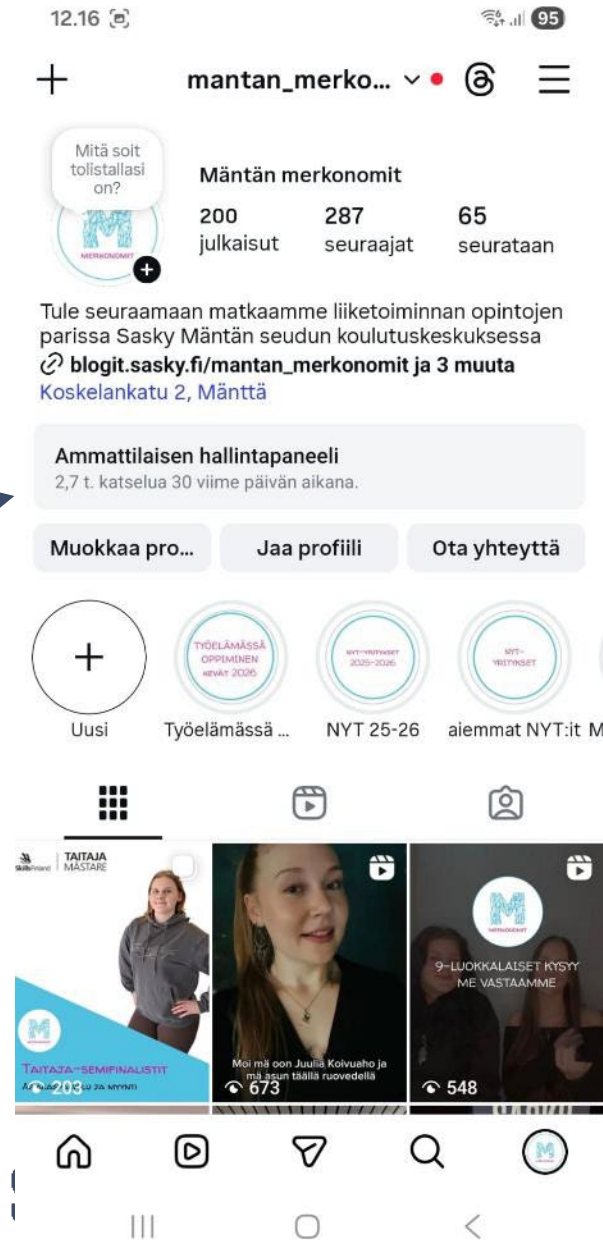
12.16

95

mantan_merko...

Mitä soit tolistallasi on?

MERKONOMIT

Mäntän merkonomit

200 julkaisut

287 seuraajat

65 seurataan

Tule seuraamaan matkaamme liiketoiminnan opintojen parissa Sasky Mäntän seudun koulutuskeskuksessa

blogit.sasky.fi/mantan_merkonomit ja 3 muuta

Koskelankatu 2, Mänttä

Ammattilaisen hallintapaneeli

2,7 t. katselua 30 viime päivän aikana.

Muokkaa pro...

Jaa profiili

Ota yhteyttä

TYÖELÄMÄSSÄ OPPIMINEN KEVÄT 2026

NYT-YRITYKSET 2025-2026

NYT-YRITYKSET

Uusi

Työelämässä ...

NYT 25-26

aiemmat NYT:it

M

SkillsFinland

TAITAJA MÄSTARE

TAITAJA-SEMIFINALISTIT

203

Moi mä oon Juulia Koivuaho ja mä asun täällä ruovedellä

673

MERKONOMIT

9-LUOKKALAISET KYSYY ME VASTAAMME

548